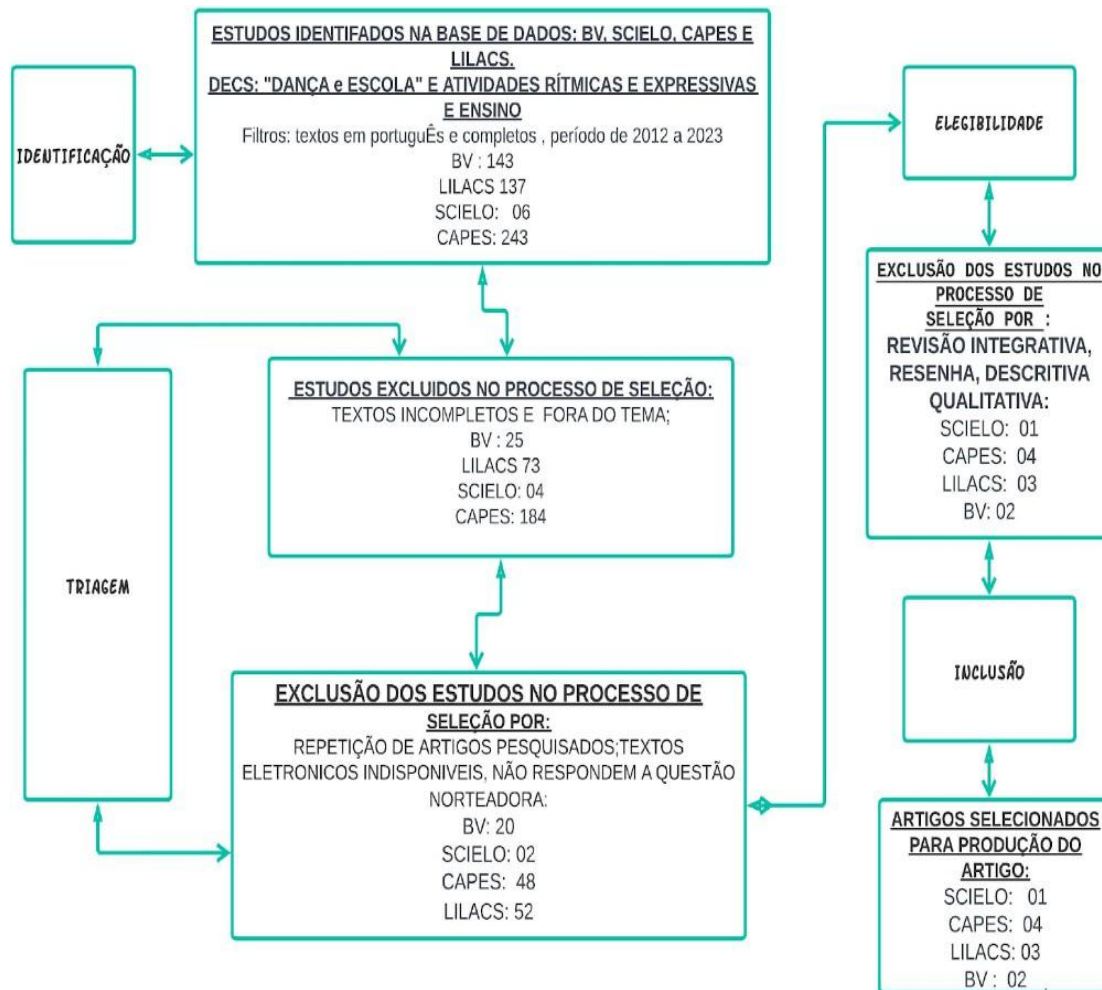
IDENTIFICAÇÃO

ESTUDOS IDENTIFADOS NA BASE DE DADOS: BV, SCIELO, CAPES E LILACS.
DECS: "DANÇA e ESCOLA" E ATIVIDADES RÍTMICAS E EXPRESSIVAS E ENSINO
Filtros: textos em portuguÊs e completos , período de 2012 a 2023
BV : 143
LILACS 137
SCIELO: 06
CAPES: 243

TRIAGEM

ESTUDOS EXCLUIDOS NO PROCESSO DE SELEÇÃO:
TEXTOS INCOMPLETOS E FORA DO TEMA;
BV : 25
LILACS 73
SCIELO: 04
CAPES: 184

EXCLUSÃO DOS ESTUDOS NO PROCESSO DE SELEÇÃO POR:
REPETIÇÃO DE ARTIGOS PESQUISADOS;TEXTOS ELETRONICOS INDISPONIVEIS, NÃO RESPONDEM A QUESTÃO NORTEADORA:
BV: 20
SCIELO: 02
CAPES: 48
LILACS: 52

ELEGIBILIDADE

EXCLUSÃO DOS ESTUDOS NO PROCESSO DE SELEÇÃO POR :
REVISÃO INTEGRATIVA, RESENHA, DESCRITIVA QUALITATIVA:
SCIELO: 01
CAPES: 04
LILACS: 03
BV: 02

INCLUSÃO

ARTIGOS SELECIONADOS PARA PRODUÇÃO DO ARTIGO:
SCIELO: 01
CAPES: 04
LILACS: 03
BV : 02